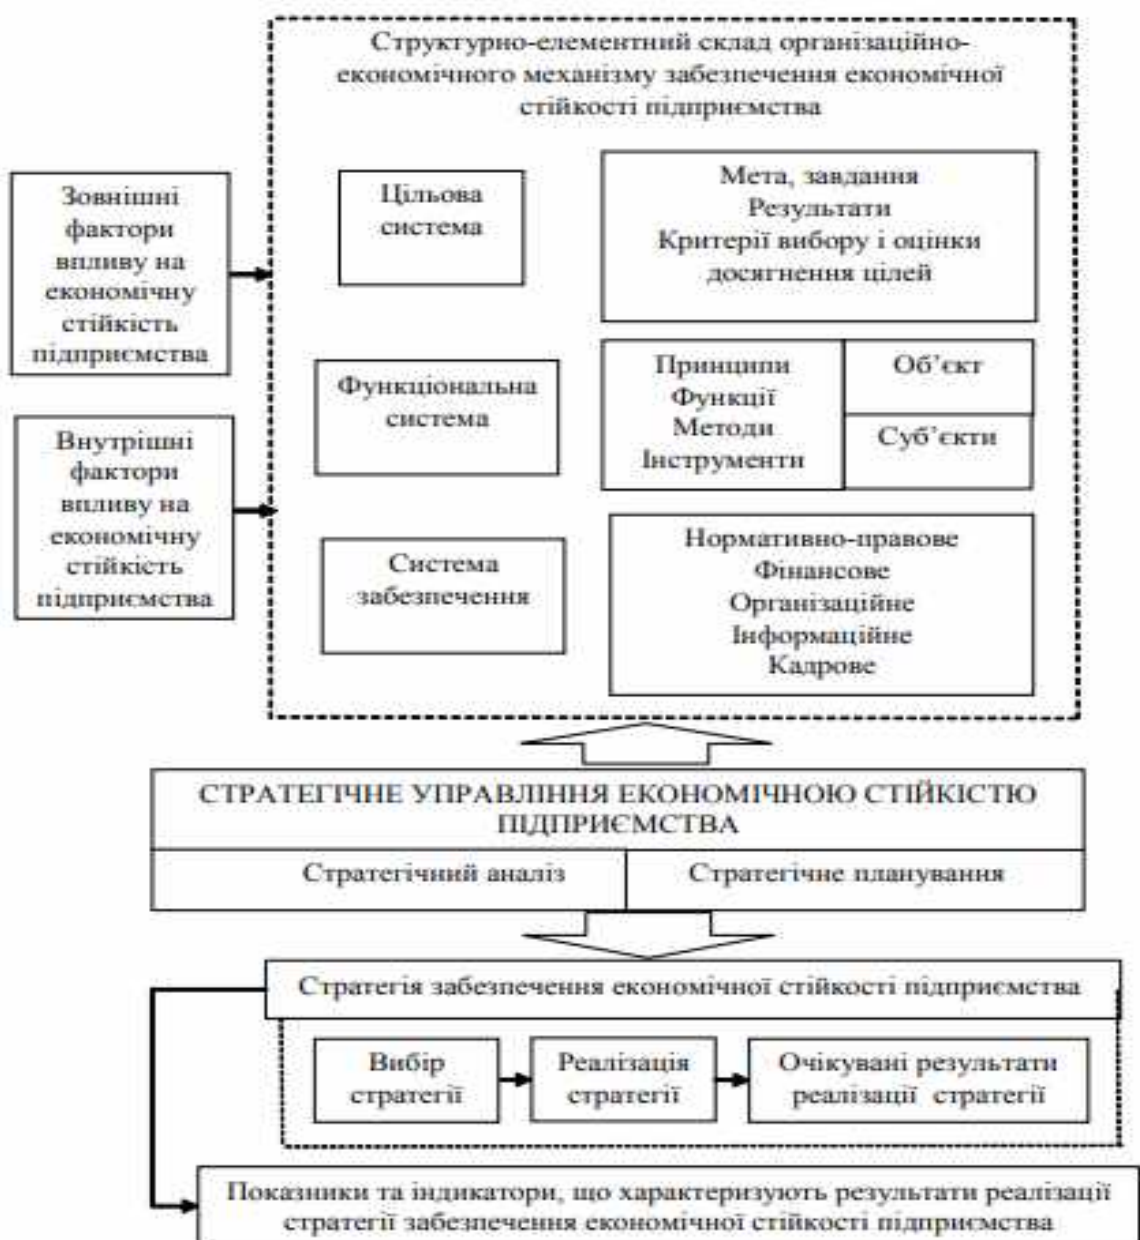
Структурно-елементний склад організаційно-економічного механізму забезпечення економічної стійкості підприємства

Зовнішні фактори впливу на економічну стійкість підприємства

Внутрішні фактори впливу на економічну стійкість підприємства

Цільова система

Мета, завдання
Результати
Критерії вибору і оцінки досягнення цілей

Функціональна система

Принципи
Функції
Методи
Інструменти

Об'єкт

Суб'єкти

Система забезпечення

Нормативно-правове
Фінансове
Організаційне
Інформаційне
Кадрове

СТРАТЕГІЧНЕ УПРАВЛІННЯ ЕКОНОМІЧНОЮ СТІЙКІСТЮ ПІДПРИЄМСТВА

Стратегічний аналіз

Стратегічне планування

Стратегія забезпечення економічної стійкості підприємства

Вибір стратегії

Реалізація стратегії

Очікувані результати реалізації стратегії

Показники та індикатори, що характеризують результати реалізації стратегії забезпечення економічної стійкості підприємства